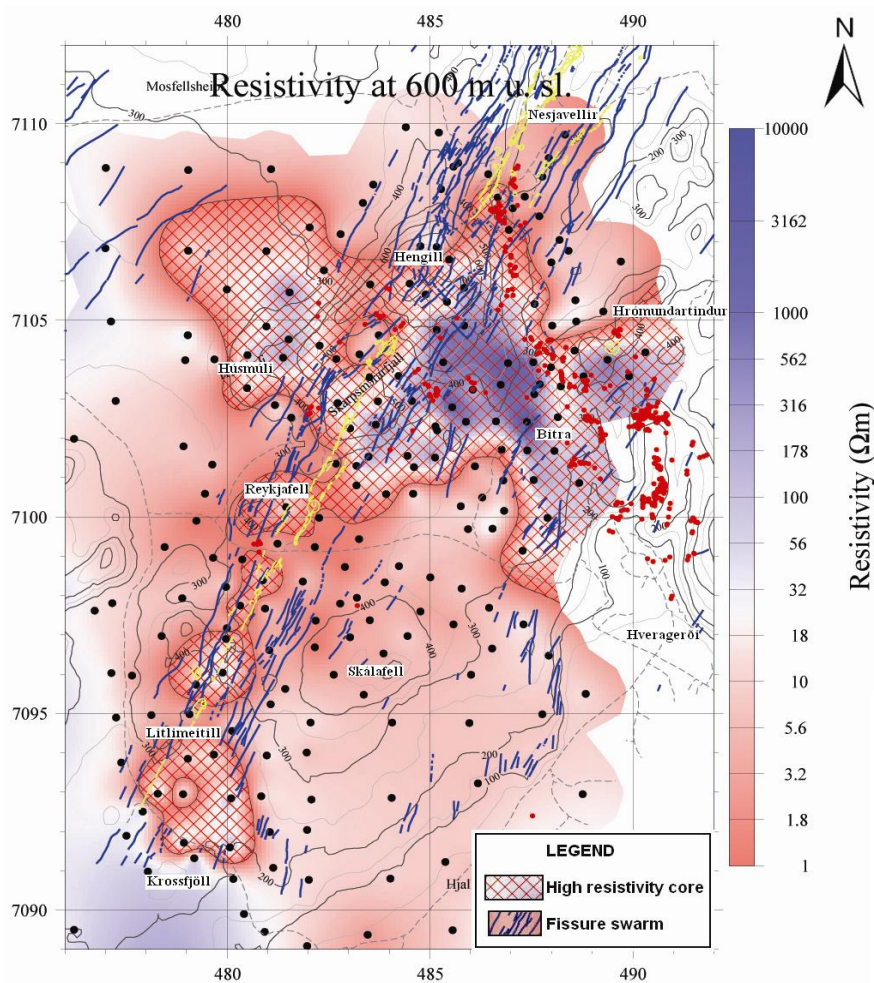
480
485
490
N
Resistivity at 600 m u. sl.
Mosfellsheiði
7110
7105
7100
7095
7090
Nesjavellir
Hengill
Hrómundartindur
Húsmúli
Skarðsmýrarfjall
Bitra
Reykjafell
Hveragerði
Skálafell
Litlimeitill
Krossfjöll
Hjal
300
400
200
100
10000
3162
1000
562
316
178
100
56
32
18
10
5.6
3.2
1.8
1
Resistivity (Ωm)
LEGEND
High resistivity core
Fissure swarm
480
485
490